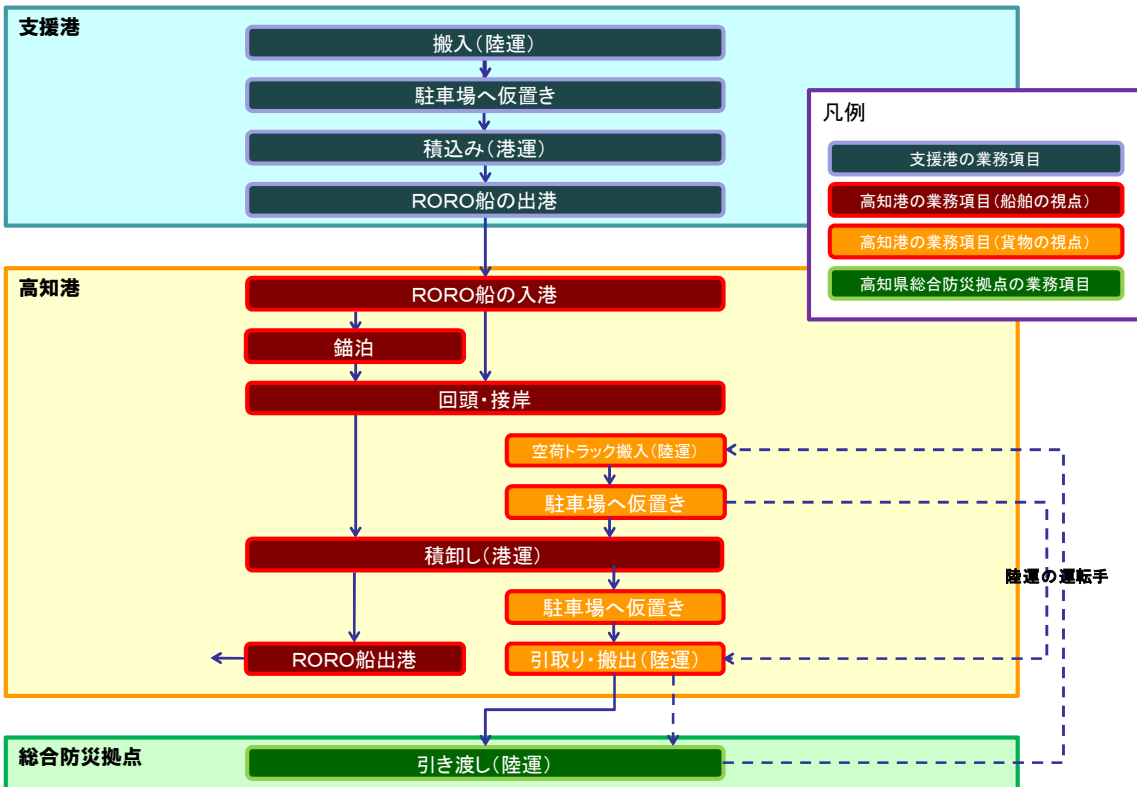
支援港

搬入（陸運）

駐車場へ仮置き

積込み（港運）

RORO船の出港

凡例

支援港の業務項目

高知港の業務項目（船舶の視点）

高知港の業務項目（貨物の視点）

高知県総合防災拠点の業務項目

高知港

RORO船の入港

錨泊

回頭・接岸

空荷トラック搬入（陸運）

駐車場へ仮置き

積卸し（港運）

駐車場へ仮置き

RORO船出港

引取り・搬出（陸運）

陸運の運転手

総合防災拠点

引き渡し（陸運）